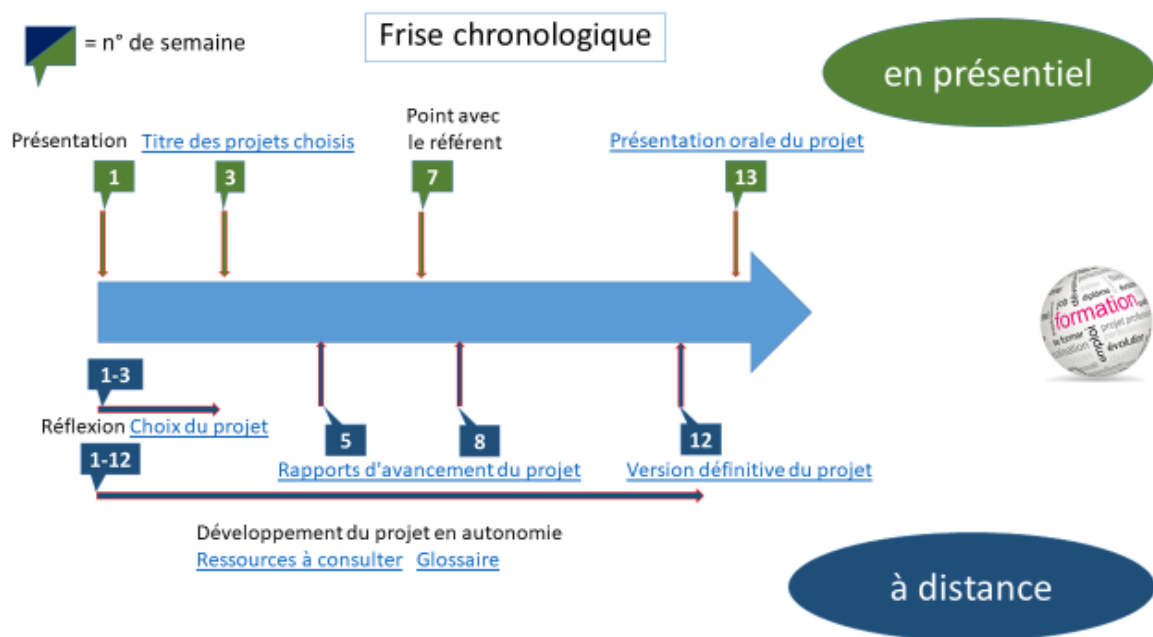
= n° de semaine

Frise chronologique

en présentiel

Présentation

1

Titre des projets choisis

3

Point avec le référent

7

Présentation orale du projet

13

formation

projet

évolution

emploi

1-3

Réflexion Choix du projet

5

8

12

1-12

Rapports d'avancement du projet

Version définitive du projet

Développement du projet en autonomie

Ressources à consulter Glossaire

à distance